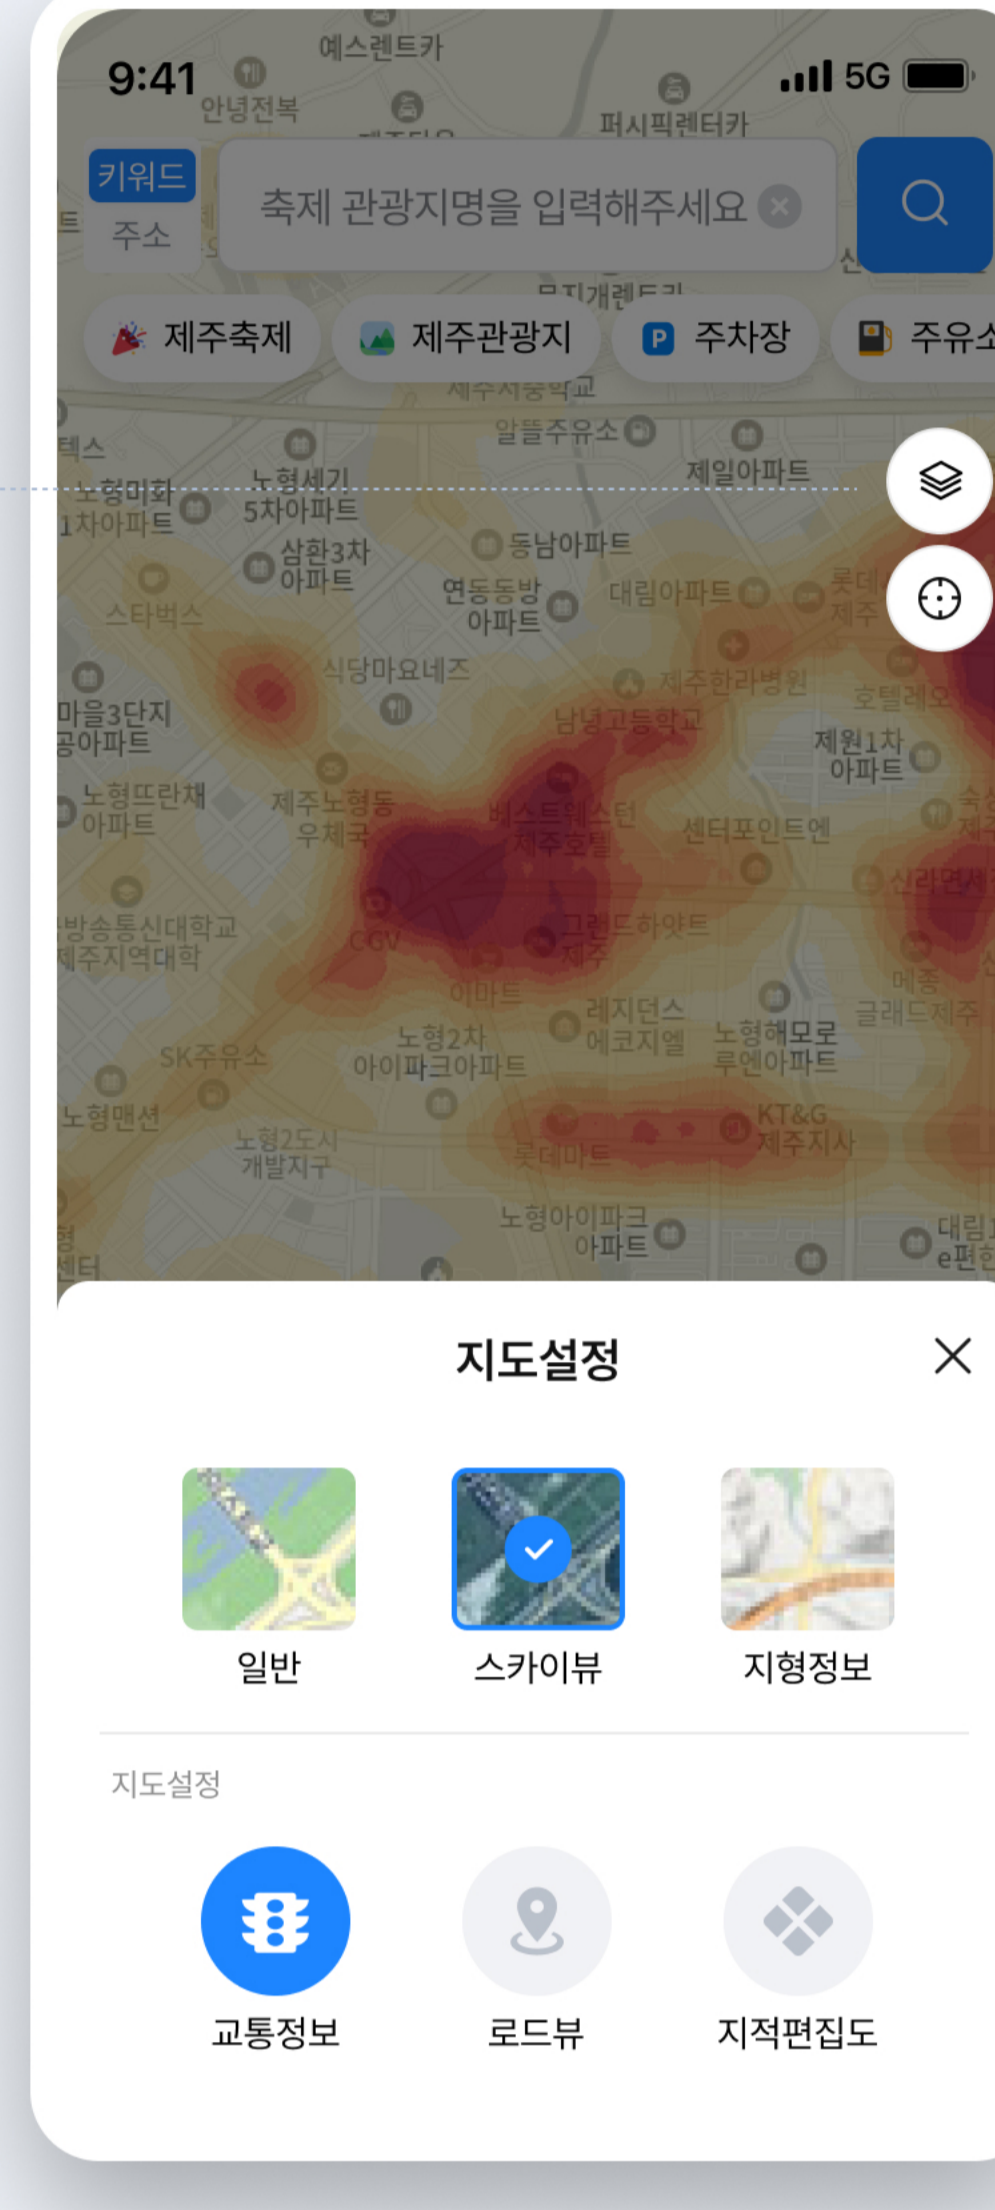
9:41
5G

예스렌트카
안녕전복
퍼시픽렌터카

키워드
주소
축제 관광지명을 입력해주세요

제주축제
제주관광지
주차장
주유소

제주서중학교
알뜰주유소
제일아파트
텍스
노형미화 1차아파트
노형세기 5차아파트
삼환3차 아파트
동남아파트
연동동방 아파트
대림아파트
롯데 제주
스타벅스
식당마요네즈
제주한라병원
호텔레오
마을3단지 공아파트
남녕고등학교
제원1차 아파트
노형뜨란채 아파트
제주노형동 우체국
베스트웨스턴 제주호텔
센터포인트엔
신라면세
방송통신대학교 제주지역대학
CGV
그랜드하얏트 제주
이마트
레지던스 에코지엘
메종 글래드제주
SK주유소
노형2차 아이파크아파트
노형해모로 루엔아파트
노형맨션
노형2도시 개발지구
롯데마트
KT&G 제주지사
노형아이파크 아파트
대림 e편한
센터

지도설정
일반
스카이뷰
지형정보
지도설정
교통정보
로드뷰
지적편집도